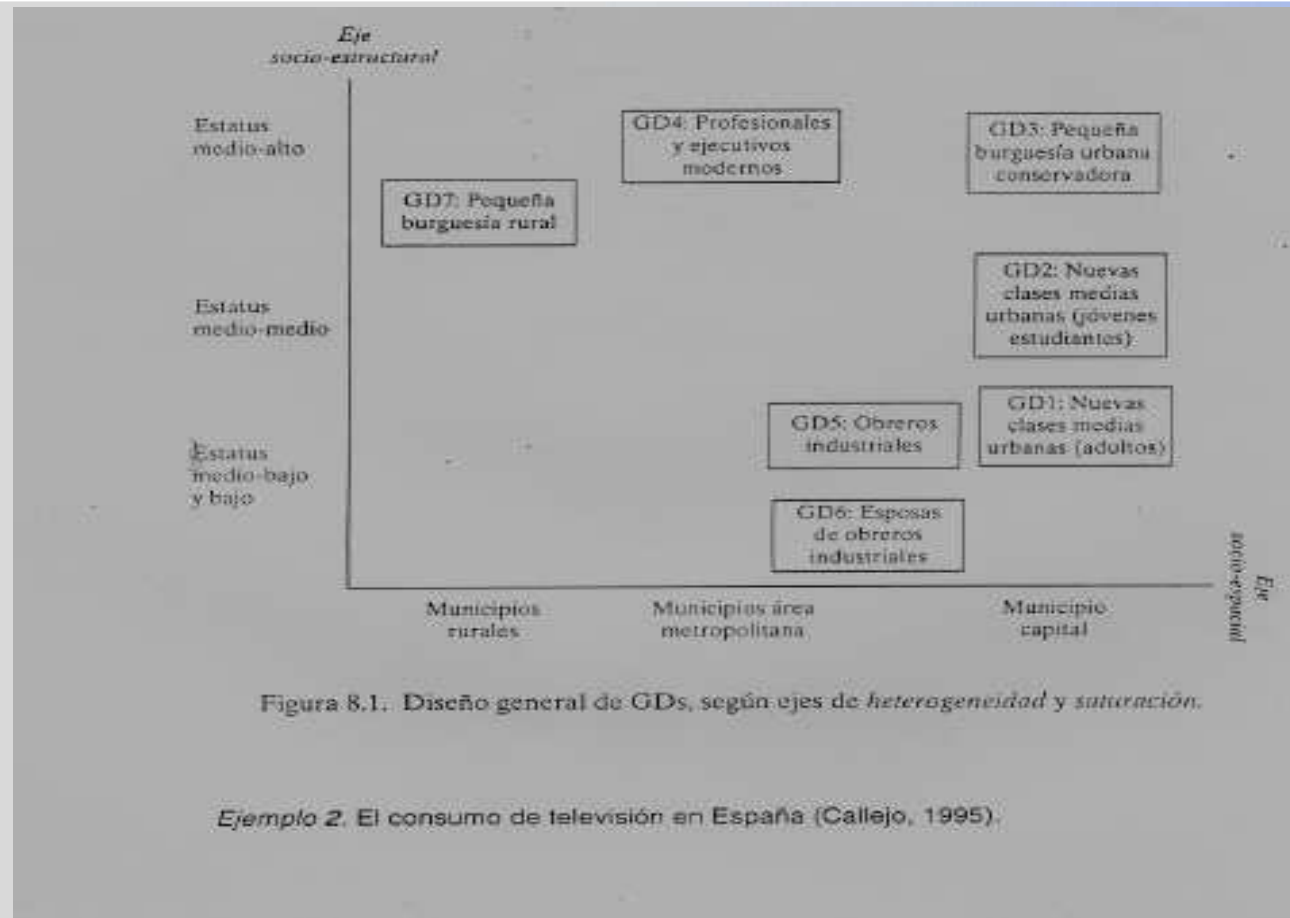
Eje
socio-estructural

Estatus
medio-alto

Estatus
medio-medio

Estatus
medio-bajo
y bajo

GD4: Profesionales y ejecutivos modernos

GD3: Pequeña burguesía urbanu conservadora

GD7: Pequeña burguesía rural

GD2: Nuevas clases medias urbanas (jóvenes estudiantes)

GD5: Obreros industriales

GD1: Nuevas clases medias urbanas (adultos)

GD6: Esposas de obreros industriales

Municipios
rurales

Municipios área
metropolitana

Municipio
capital

Eje
socio-espacial

Figura 8.1. Diseño general de GDs, según ejes de heterogeneidad y saturación.

Ejemplo 2. El consumo de televisión en España (Callejo, 1995).